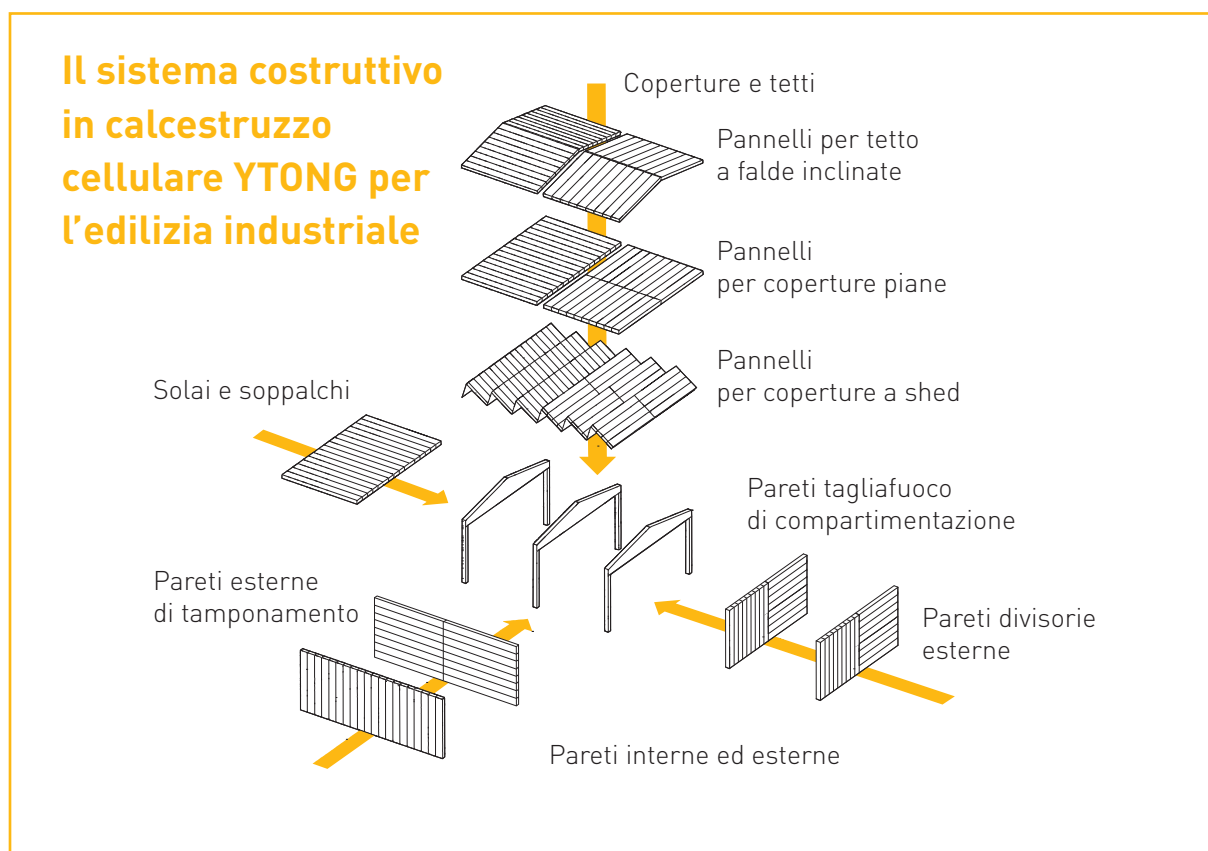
Il sistema costruttivo in calcestruzzo cellulare YTONG per l'edilizia industriale

Coperture e tetti

Pannelli per tetto a falde inclinate

Pannelli per coperture piane

Pannelli per coperture a shed

Solai e soppalchi

Pareti tagliafuoco di compartimentazione

Pareti esterne di tamponamento

Pareti divisorie esterne

Pareti interne ed esterne